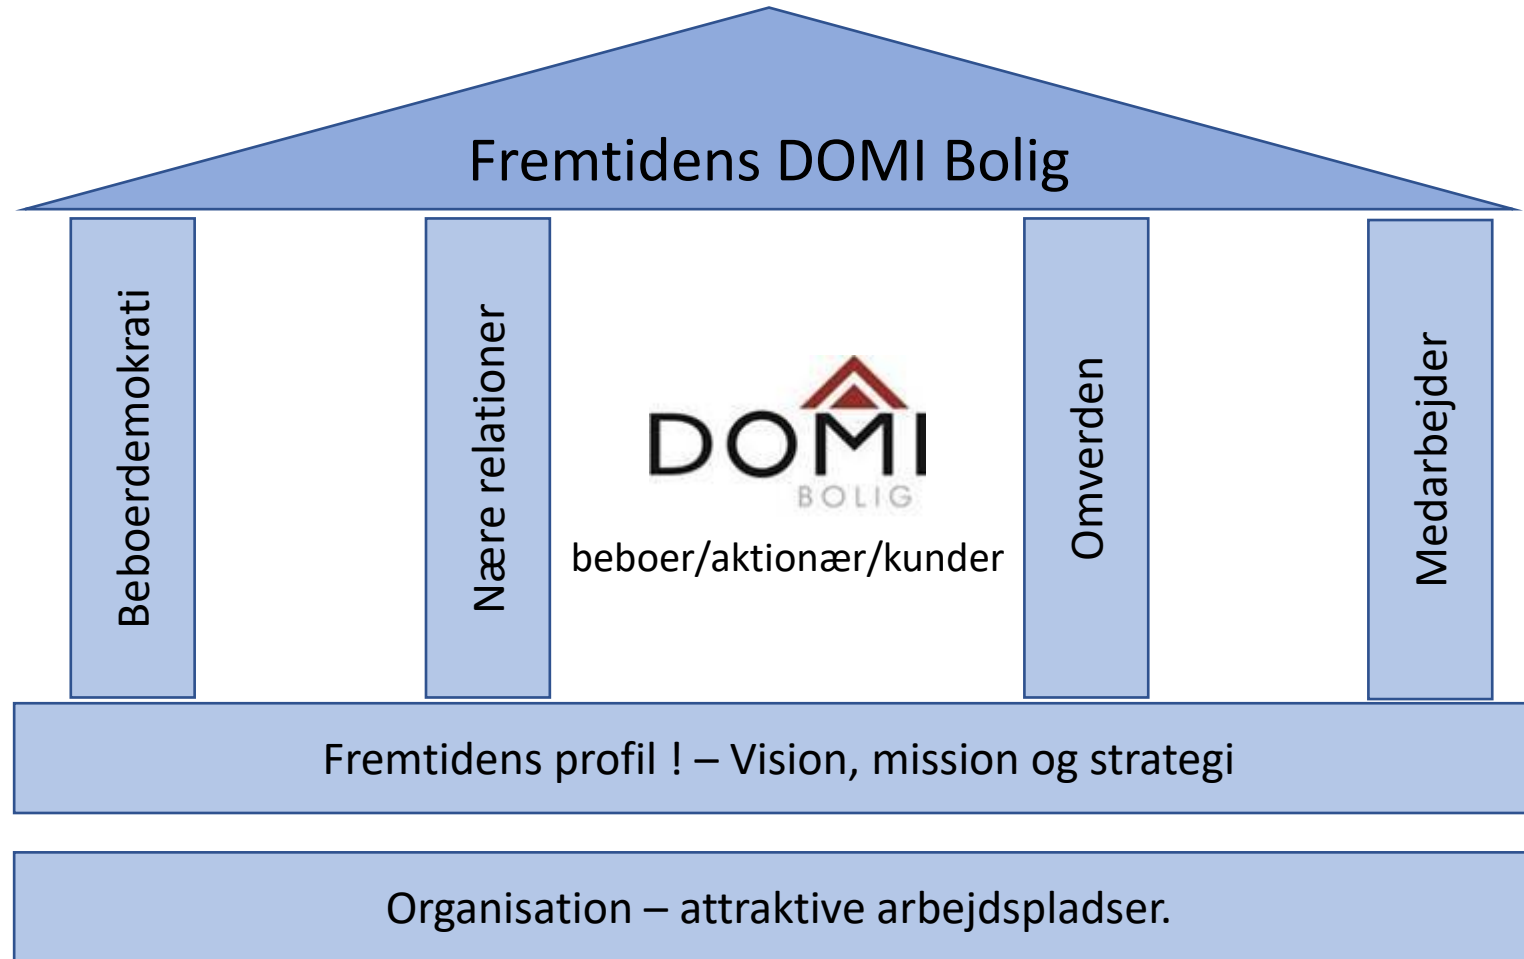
Fremtidens DOMI Bolig

Beboerdemokrati

Nære relationer

DOMI
BOLIG

beboer/aktionær/kunder

Omverden

Medarbejder

Fremtidens profil ! – Vision, mission og strategi

Organisation – attraktive arbejdspladser.